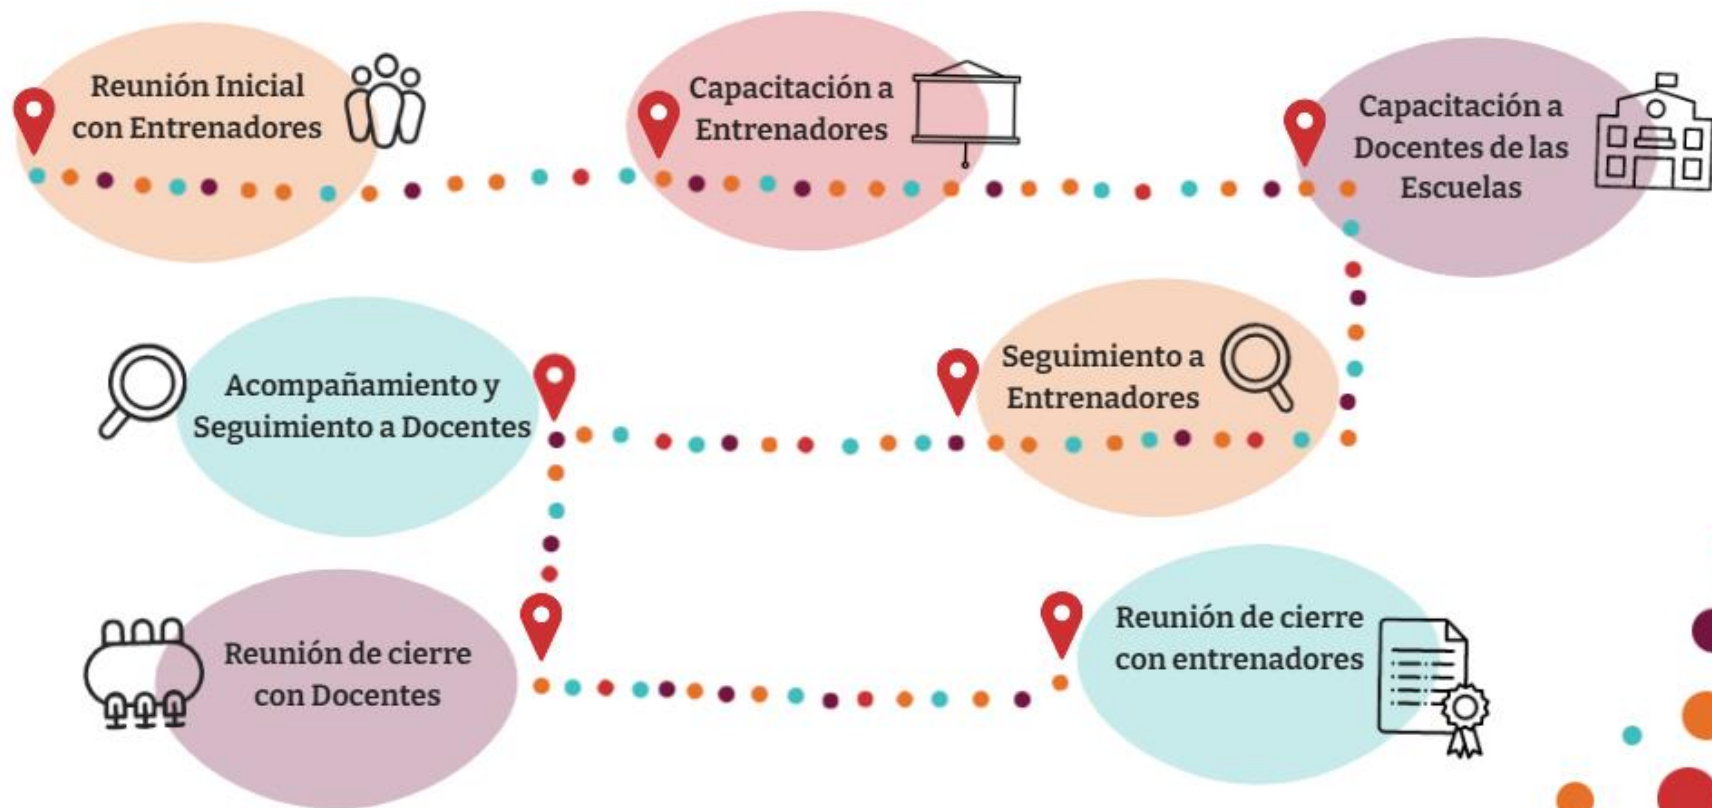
Reunión Inicial con Entrenadores

Capacitación a Entrenadores

Capacitación a Docentes de las Escuelas

Seguimiento a Entrenadores

Acompañamiento y Seguimiento a Docentes

Reunión de cierre con Docentes

Reunión de cierre con entrenadores